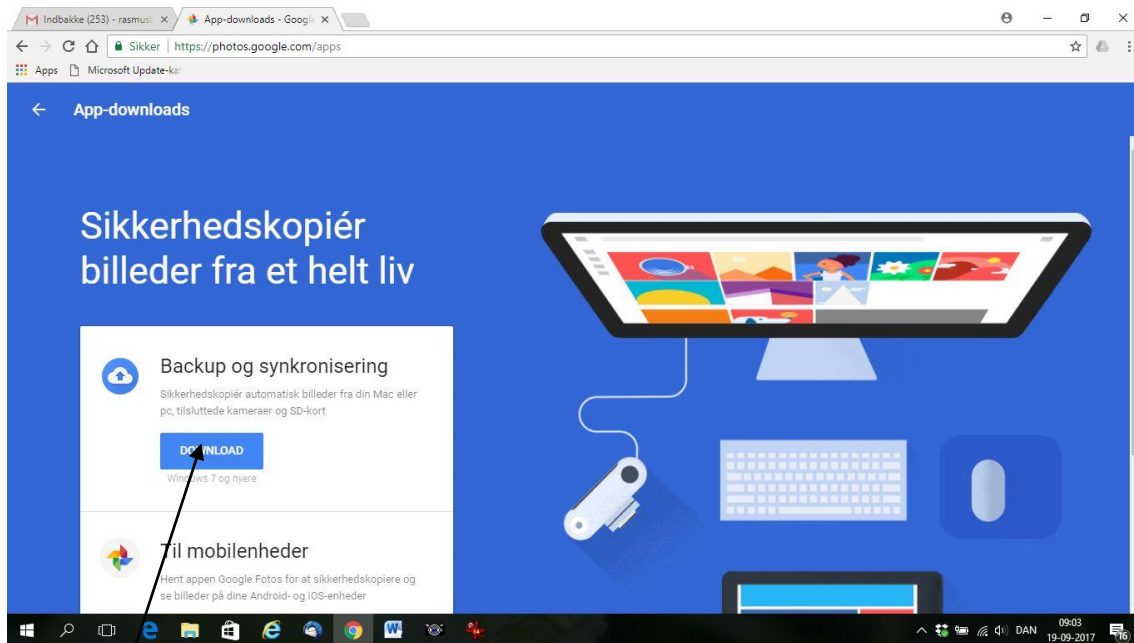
Indbakke (253) - rasmus ×
App-downloads - Goog ×

Sikker | https://photos.google.com/apps

Apps
Microsoft Update-ka

App-downloads

Sikkerhedskopiér billeder fra et helt liv

Backup og synkronisering

Sikkerhedskopiér automatisk billeder fra din Mac eller pc, tilsluttede kameraer og SD-kort

D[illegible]NLOAD

Win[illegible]ws 7 og nyere

Til mobilenheder

Hent appen Google Fotos for at sikkerhedskopiere og se billeder på dine Android- og iOS-enheder

DAN
09:03
19-09-2017